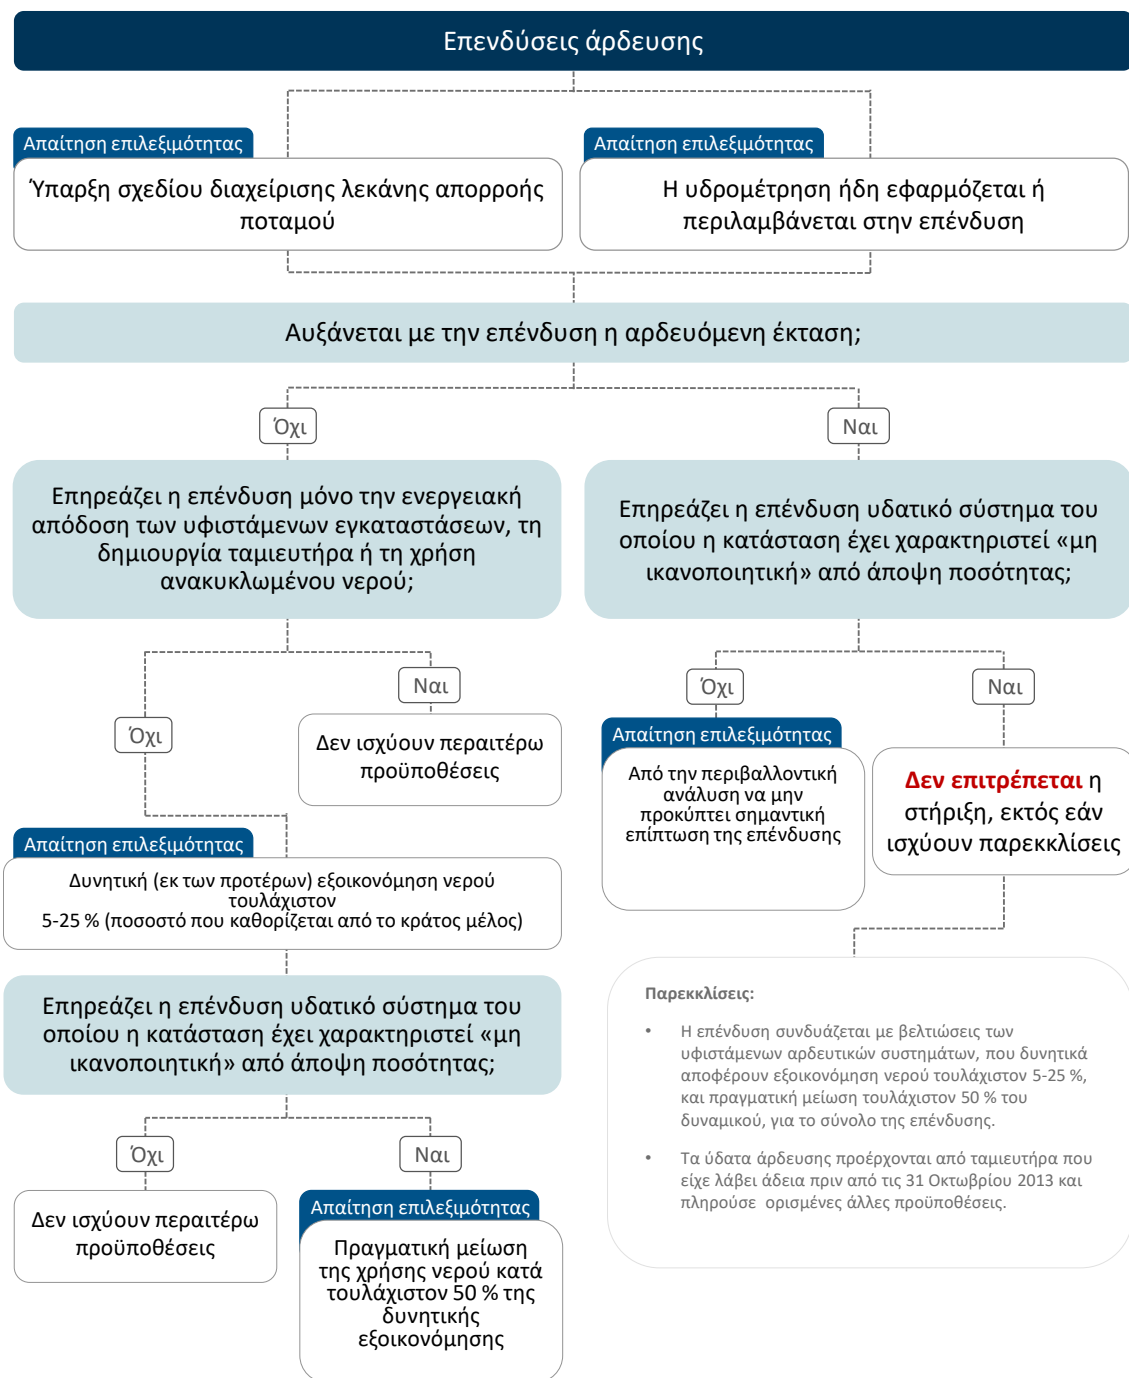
Επενδύσεις άρδευσης

Απαίτηση επιλεξιμότητας
Ύπαρξη σχεδίου διαχείρισης λεκάνης απορροής ποταμού

Απαίτηση επιλεξιμότητας
Η υδρομέτρηση ήδη εφαρμόζεται ή περιλαμβάνεται στην επένδυση

Αυξάνεται με την επένδυση η αρδευόμενη έκταση;

Όχι

Ναι

Επηρεάζει η επένδυση μόνο την ενεργειακή απόδοση των υφιστάμενων εγκαταστάσεων, τη δημιουργία ταμιευτήρα ή τη χρήση ανακυκλωμένου νερού;

Επηρεάζει η επένδυση υδατικό σύστημα του οποίου η κατάσταση έχει χαρακτηριστεί «μη ικανοποιητική» από άποψη ποσότητας;

Ναι

Όχι

Δεν ισχύουν περαιτέρω προϋποθέσεις

Όχι

Ναι

Απαίτηση επιλεξιμότητας
Από την περιβαλλοντική ανάλυση να μην προκύπτει σημαντική επίπτωση της επένδυσης

Δεν επιτρέπεται η στήριξη, εκτός εάν ισχύουν παρεκκλίσεις

Απαίτηση επιλεξιμότητας
Δυνητική (εκ των προτέρων) εξοικονόμηση νερού τουλάχιστον 5-25 % (ποσοστό που καθορίζεται από το κράτος μέλος)

Επηρεάζει η επένδυση υδατικό σύστημα του οποίου η κατάσταση έχει χαρακτηριστεί «μη ικανοποιητική» από άποψη ποσότητας;

Παρεκκλίσεις:

• Η επένδυση συνδυάζεται με βελτιώσεις των υφιστάμενων αρδευτικών συστημάτων, που δυνητικά αποφέρουν εξοικονόμηση νερού τουλάχιστον 5-25 %, και πραγματική μείωση τουλάχιστον 50 % του δυναμικού, για το σύνολο της επένδυσης.

• Τα ύδατα άρδευσης προέρχονται από ταμιευτήρα που είχε λάβει άδεια πριν από τις 31 Οκτωβρίου 2013 και πληρούσε ορισμένες άλλες προϋποθέσεις.

Όχι

Ναι

Δεν ισχύουν περαιτέρω προϋποθέσεις

Απαίτηση επιλεξιμότητας
Πραγματική μείωση της χρήσης νερού κατά τουλάχιστον 50 % της δυνητικής εξοικονόμησης